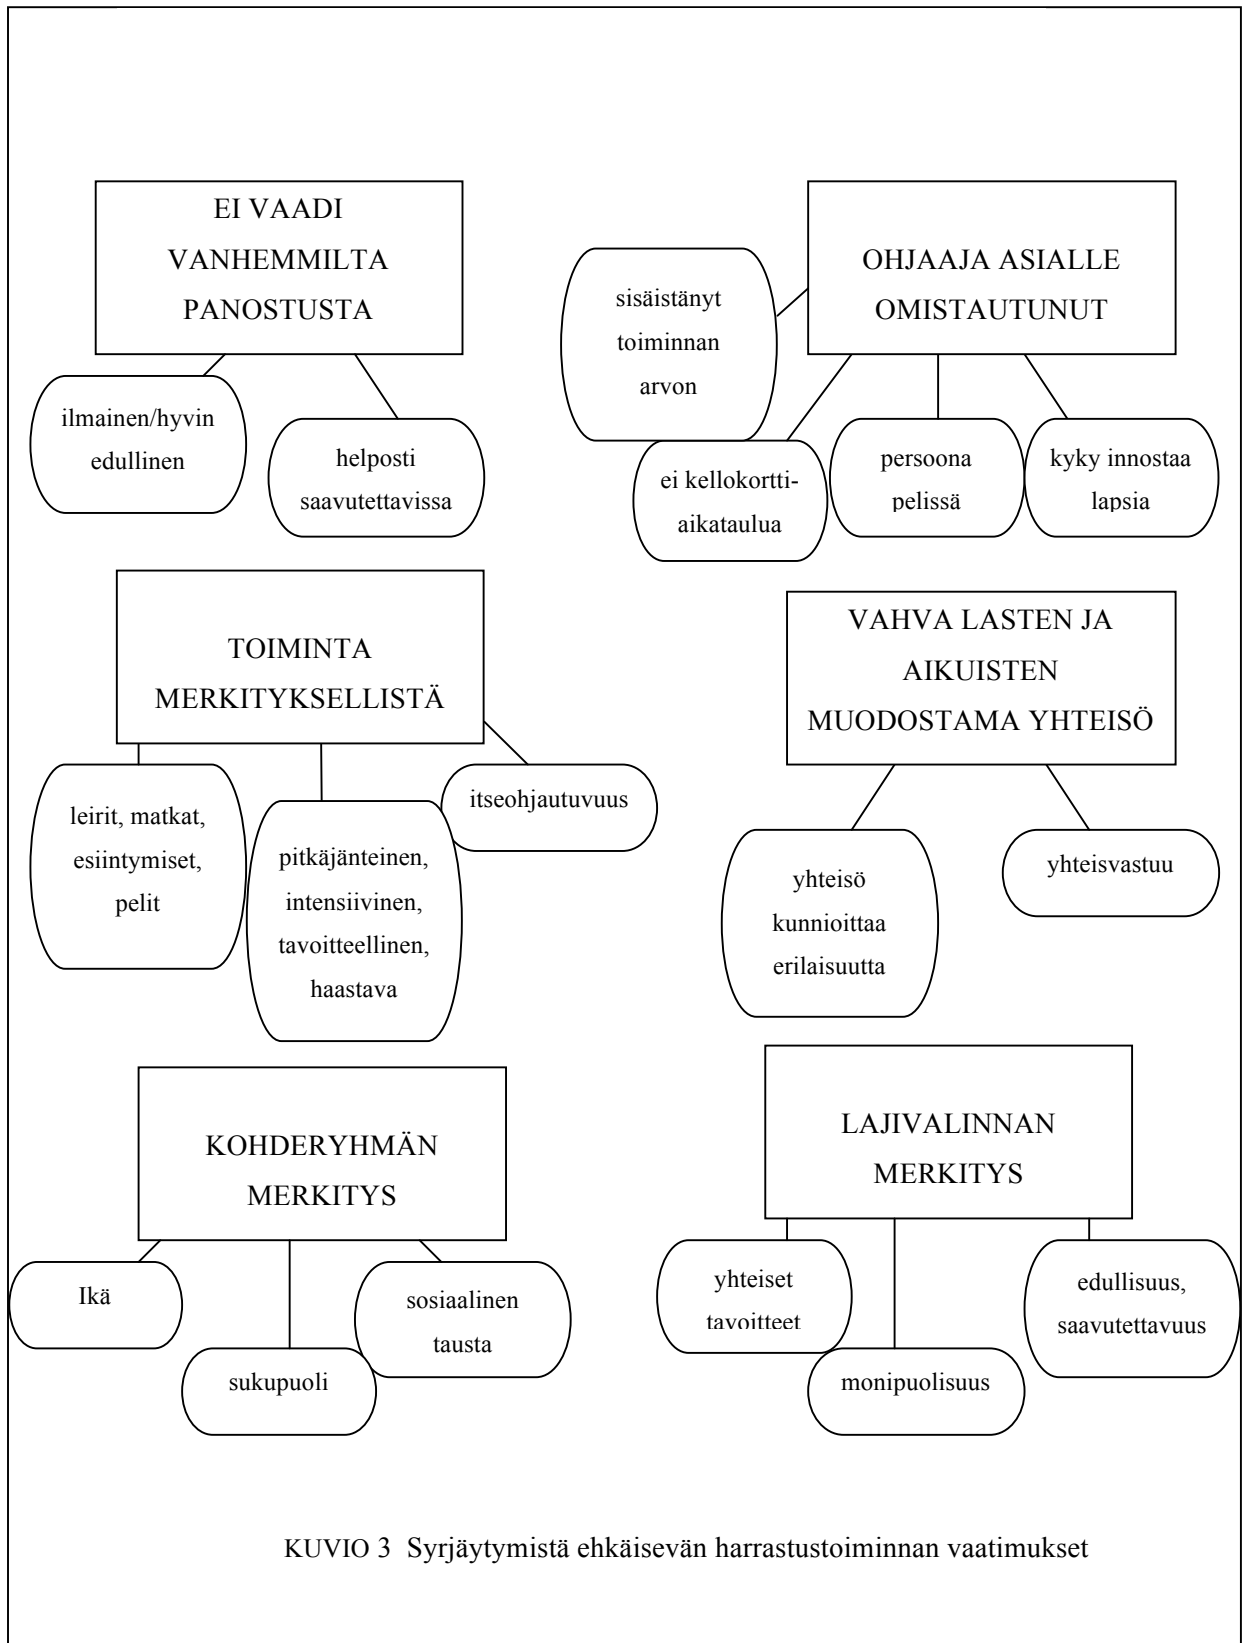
EI VAADI VANHEMMILTA PANOSTUSTA

ilmainen/hyvin edullinen

helposti saavutettavissa

OHJAAJA ASIALLE OMISTAUTUNUT

sisäistänyt toiminnan arvon

ei kellokortti-aikataulua

persoona pelissä

kyky innostaa lapsia

TOIMINTA MERKITYKSELLISTÄ

leirit, matkat, esiintymiset, pelit

pitkäjänteinen, intensiivinen, tavoitteellinen, haastava

itseohjautuvuus

VAHVA LASTEN JA AIKUISTEN MUODOSTAMA YHTEISÖ

yhteisö kunnioittaa erilaisuutta

yhteisvastuu

KOHDERYHMÄN MERKITYS

Ikä

sukupuoli

sosiaalinen tausta

LAJIVALINNAN MERKITYS

yhteiset tavoitteet

monipuolisuus

edullisuus, saavutettavuus

KUVIO 3 Syrjäytymistä ehkäisevän harrastustoiminnan vaatimukset